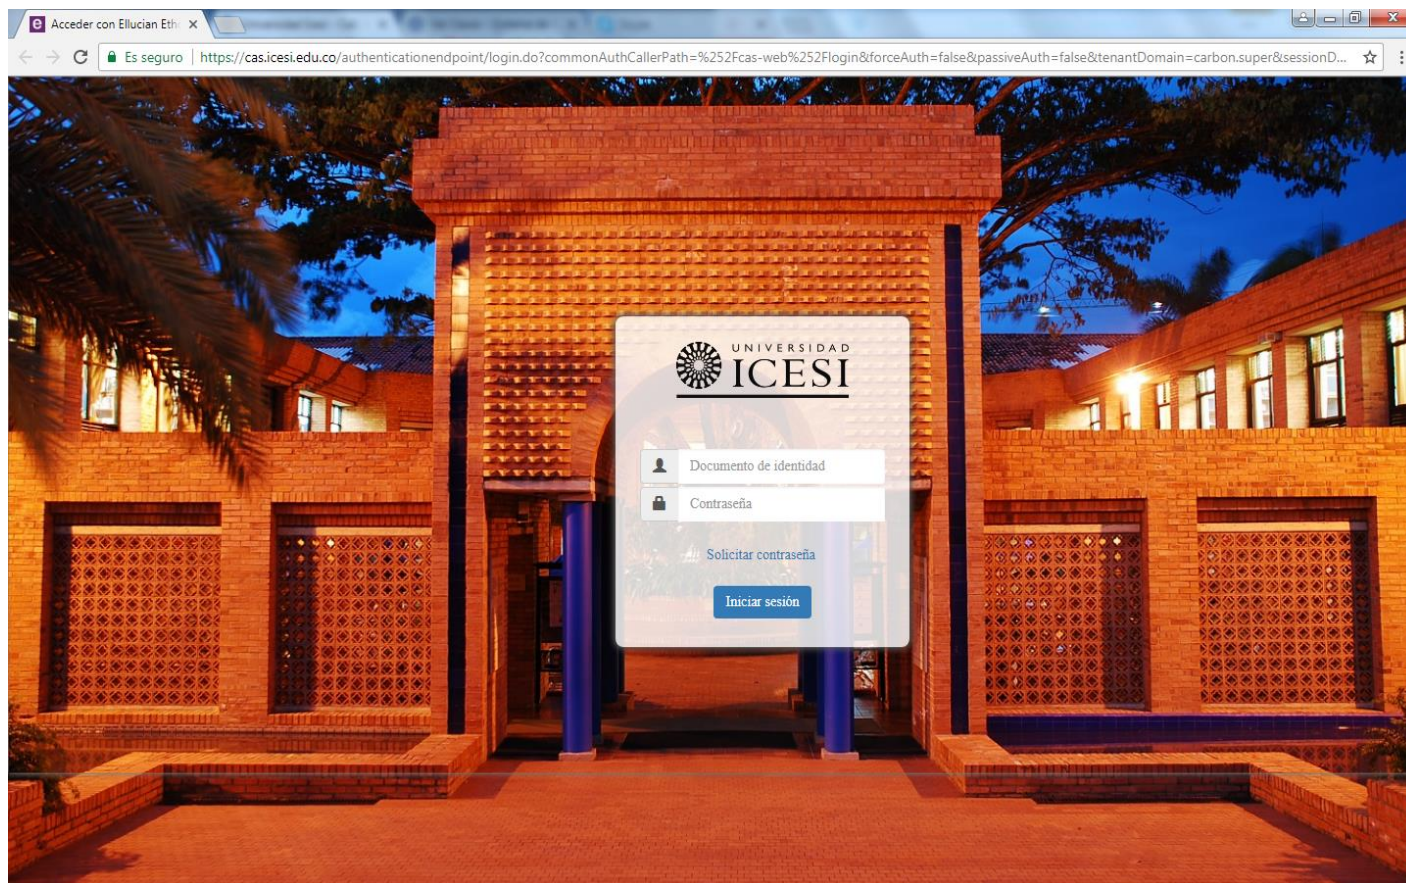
Acceder con Ellucian Eth ×

Es seguro | https://cas.icesi.edu.co/authenticationendpoint/login.do?commonAuthCallerPath=%252Fcas-web%252Flogin&forceAuth=false&passiveAuth=false&tenantDomain=carbon.super&sessionD...

UNIVERSIDAD
ICESI

Documento de identidad

Contraseña

Solicitar contraseña

Iniciar sesión